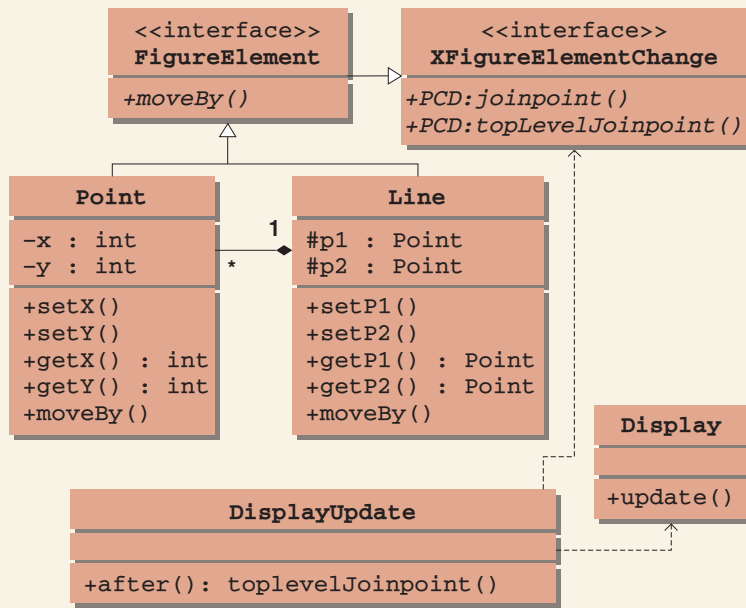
<<interface>>
FigureElement
+moveBy()

<<interface>>
XFigureElementChange
+PCD:joinpoint()
+PCD:topLevelJoinpoint()

Point
-x : int
-y : int
+setX()
+setY()
+getX() : int
+getY() : int
+moveBy()

1
*

Line
#p1 : Point
#p2 : Point
+setP1()
+setP2()
+getP1() : Point
+getP2() : Point
+moveBy()

Display
+update()

DisplayUpdate
+after(): toplevelJoinpoint()